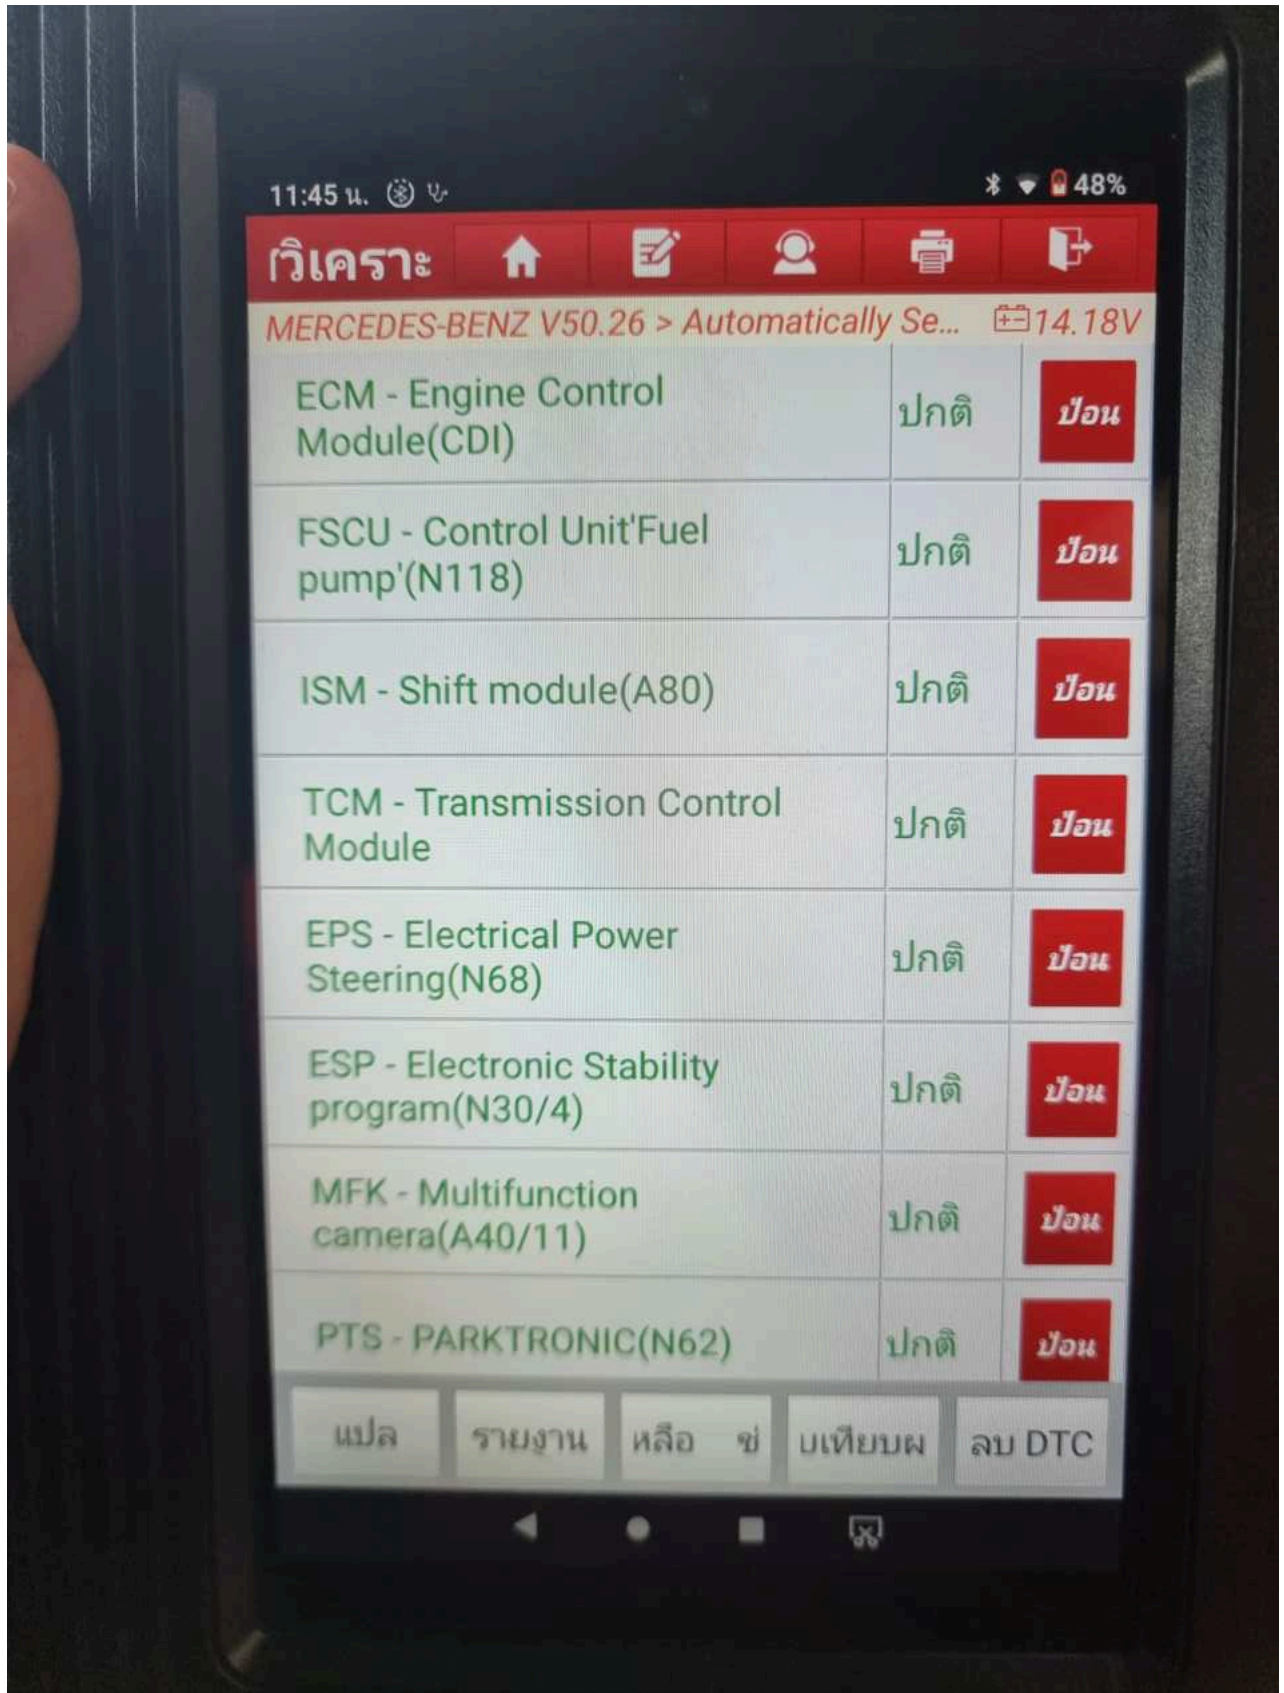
11:45 น.

48%

วิเคราะ

MERCEDES-BENZ V50.26 > Automatically Se... 14.18V

| | | |
|---|---|---|
| ECM - Engine Control Module(CDI) | ปกติ | ป้อน |
| FSCU - Control Unit'Fuel pump'(N118) | ปกติ | ป้อน |
| ISM - Shift module(A80) | ปกติ | ป้อน |
| TCM - Transmission Control Module | ปกติ | ป้อน |
| EPS - Electrical Power Steering(N68) | ปกติ | ป้อน |
| ESP - Electronic Stability program(N30/4) | ปกติ | ป้อน |
| MFK - Multifunction camera(A40/11) | ปกติ | ป้อน |
| PTS - PARKTRONIC(N62) | ปกติ | ป้อน |

แปล
รายงาน
หลือ ช่
บเทียบผ
ลบ DTC